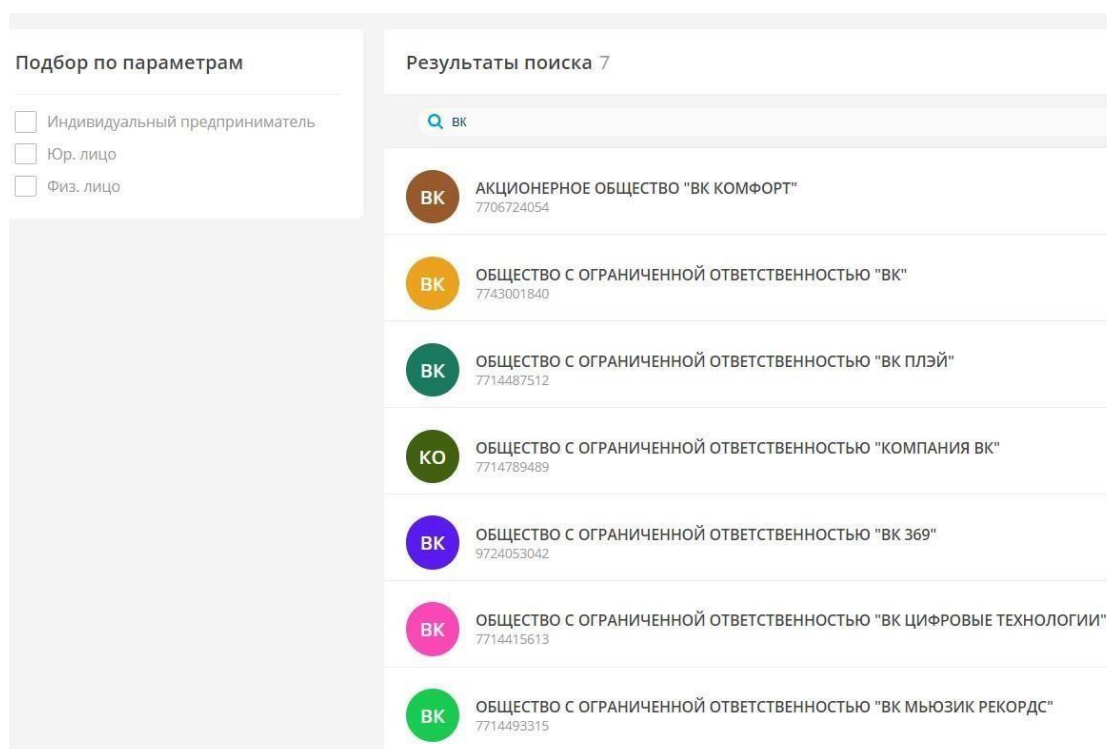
Подбор по параметрам

Индивидуальный предприниматель
Юр. лицо
Физ. лицо

Результаты поиска 7

вк

ВК
АКЦИОНЕРНОЕ ОБЩЕСТВО "ВК КОМФОРТ"
7706724054

ВК
ОБЩЕСТВО С ОГРАНИЧЕННОЙ ОТВЕТСТВЕННОСТЬЮ "ВК"
7743001840

ВК
ОБЩЕСТВО С ОГРАНИЧЕННОЙ ОТВЕТСТВЕННОСТЬЮ "ВК ПЛЭЙ"
7714487512

КО
ОБЩЕСТВО С ОГРАНИЧЕННОЙ ОТВЕТСТВЕННОСТЬЮ "КОМПАНИЯ ВК"
7714789489

ВК
ОБЩЕСТВО С ОГРАНИЧЕННОЙ ОТВЕТСТВЕННОСТЬЮ "ВК 369"
9724053042

ВК
ОБЩЕСТВО С ОГРАНИЧЕННОЙ ОТВЕТСТВЕННОСТЬЮ "ВК ЦИФРОВЫЕ ТЕХНОЛОГИИ"
7714415613

ВК
ОБЩЕСТВО С ОГРАНИЧЕННОЙ ОТВЕТСТВЕННОСТЬЮ "ВК МЬЮЗИК РЕКОРДС"
7714493315